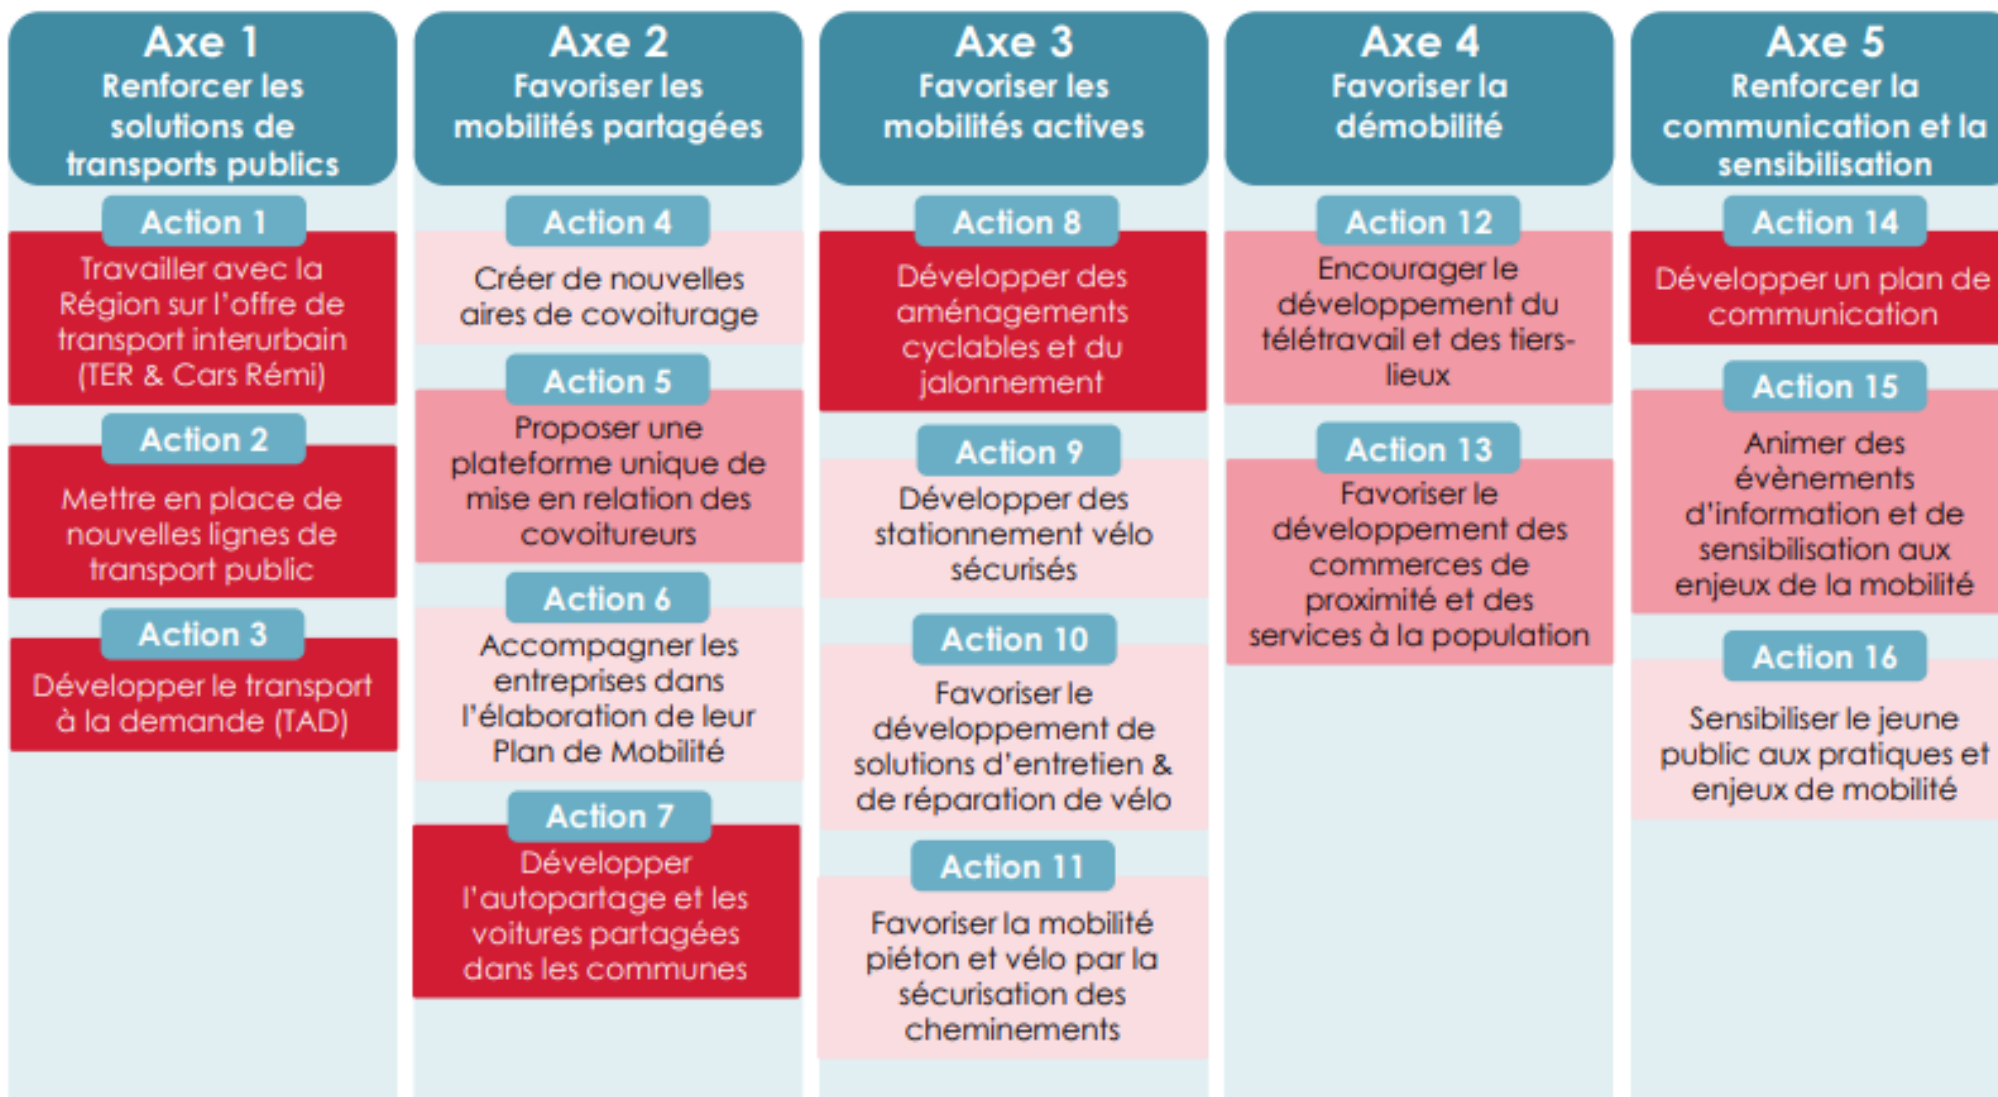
Axe 1
Renforcer les solutions de transports publics

Action 1
Travailler avec la Région sur l'offre de transport interurbain (TER & Cars Rémi)

Action 2
Mettre en place de nouvelles lignes de transport public

Action 3
Développer le transport à la demande (TAD)

Axe 2
Favoriser les mobilités partagées

Action 4
Créer de nouvelles aires de covoiturage

Action 5
Proposer une plateforme unique de mise en relation des covoitureurs

Action 6
Accompagner les entreprises dans l'élaboration de leur Plan de Mobilité

Action 7
Développer l'autopartage et les voitures partagées dans les communes

Axe 3
Favoriser les mobilités actives

Action 8
Développer des aménagements cyclables et du jalonnement

Action 9
Développer des stationnement vélo sécurisés

Action 10
Favoriser le développement de solutions d'entretien & de réparation de vélo

Action 11
Favoriser la mobilité piéton et vélo par la sécurisation des cheminements

Axe 4
Favoriser la démobilité

Action 12
Encourager le développement du télétravail et des tiers-lieux

Action 13
Favoriser le développement des commerces de proximité et des services à la population

Axe 5
Renforcer la communication et la sensibilisation

Action 14
Développer un plan de communication

Action 15
Animer des évènements d'information et de sensibilisation aux enjeux de la mobilité

Action 16
Sensibiliser le jeune public aux pratiques et enjeux de mobilité